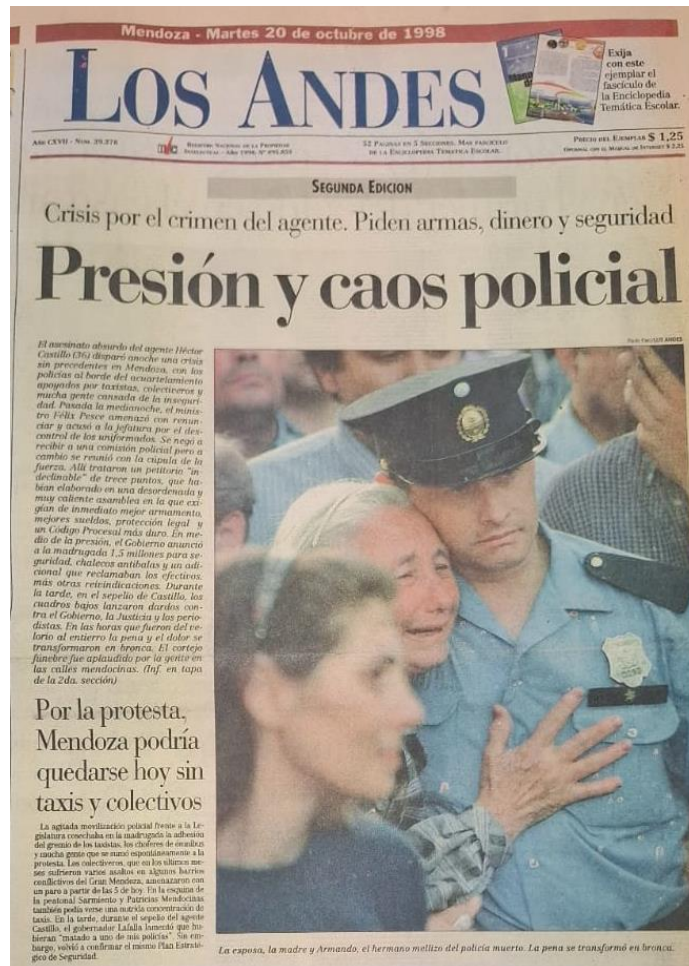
Mendoza - Martes 20 de octubre de 1998

LOS ANDES

Exija con este ejemplar el fascículo de la Enciclopedia Temática Escolar.

Año CXVII - Núm. 39.278

Registro Nacional de la Propiedad Intelectual - Año 1998, Nº 895.855

52 Páginas en 5 Secciones, Más fascículo de la Enciclopedia Temática Escolar.

Precio del Ejemplar $ 1,25

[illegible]

Segunda Edicion

Crisis por el crimen del agente. Piden armas, dinero y seguridad

Presión y caos policial

El asesinato absurdo del agente Héctor Castillo (36) disparó anoche una crisis sin precedentes en Mendoza, con los policías al borde del amartelamiento apoyados por taxistas, colectiveros y mucha gente cansada de la inseguridad. Pasada la medianoche, el ministro Félix Pesce amenazó con renunciar y acusó a la jefatura por el descontrol de los uniformados. Se negó a recibir a una comisión policial pero a cambio se reunió con la cúpula de la fuerza. Allí trataron un petitorio "indeclinable" de trece puntos, que habían elaborado en una desordenada y muy caliente asamblea en la que exigían de inmediato mejor armamento, mejores sueldos, protección legal y un Código Procesal más duro. En medio de la presión, el Gobierno anunció a la madrugada 1,5 millones para seguridad, chalecos antibalas y un adicional que reclamaban los efectivos, más otras reivindicaciones. Durante la tarde, en el sepelio de Castillo, los cuadros bajos lanzaron dardos contra el Gobierno, la Justicia y los periodistas. En las horas que fueron del velorio al entierro la pena y el dolor se transformaron en bronca. El cortejo fúnebre fue aplaudido por la gente en las calles mendocinas. (Inf. en tapa de la 2da. sección)

Foto: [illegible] ANDES

Por la protesta, Mendoza podría quedarse hoy sin taxis y colectivos

La agitada movilización policial frente a la Legislatura cosechaba en la madrugada la adhesión del gremio de los taxistas, los choferes de ómnibus y mucha gente que se sumó espontáneamente a la protesta. Los colectiveros, que en los últimos meses sufrieron varios asaltos en algunos barrios conflictivos del Gran Mendoza, amenazaron con un paro a partir de las 5 de hoy. En la esquina de la peatonal Sarmiento y Patricias Mendocinas también podía verse una nutrida concentración de taxis. En la tarde, durante el sepelio del agente Castillo, el gobernador Lafalla lamentó que hubieran "matado a uno de mis policías". Sin embargo, volvió a confirmar el mismo Plan Estratégico de Seguridad.

La esposa, la madre y Armando, el hermano mellizo del policía muerto. La pena se transformó en bronca.